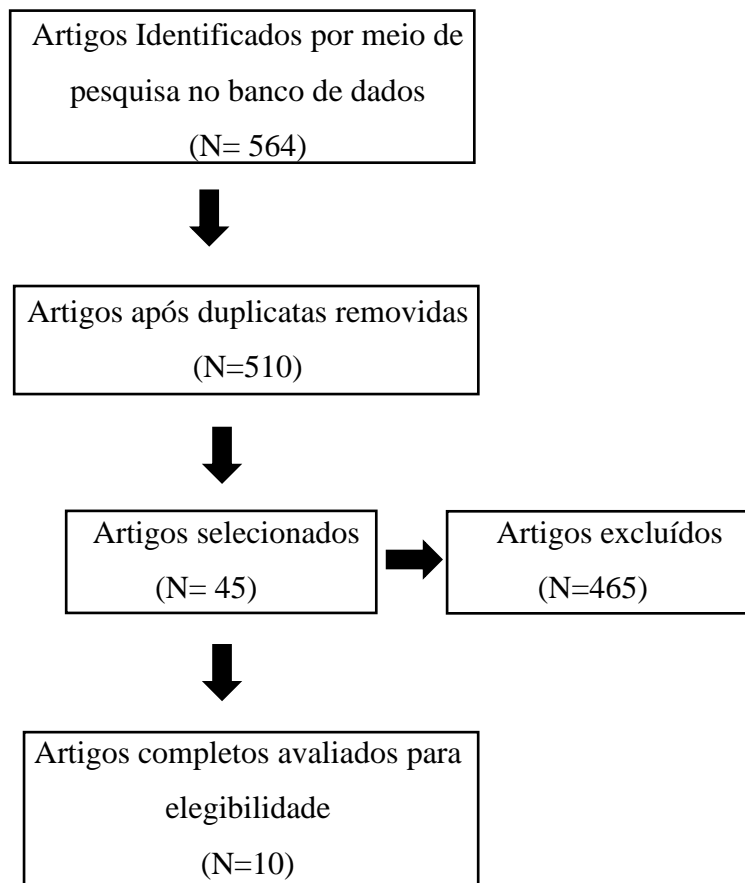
Artigos Identificados por meio de pesquisa no banco de dados
(N= 564)

Artigos após duplicatas removidas
(N=510)

Artigos selecionados
(N= 45)

Artigos excluídos
(N=465)

Artigos completos avaliados para elegibilidade
(N=10)